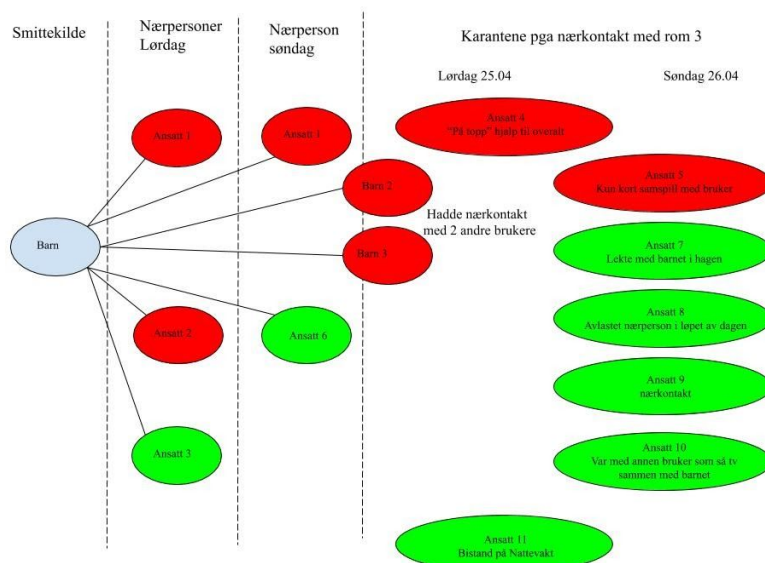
Smittekilde

Nærpersoner Lørdag

Nærperson søndag

Karantene pga nærkontakt med rom 3

Lørdag 25.04

Søndag 26.04

Barn

Ansatt 1

Ansatt 2

Ansatt 3

Ansatt 1

Barn 2

Barn 3

Ansatt 6

Hadde nærkontakt med 2 andre brukere

Ansatt 4
"På topp" hjalp til overalt

Ansatt 5
Kun kort samspill med bruker

Ansatt 7
Lekte med barnet i hagen

Ansatt 8
Avlastet nærperson i løpet av dagen

Ansatt 9
nærkontakt

Ansatt 10
Var med annen bruker som så tv sammen med barnet

Ansatt 11
Bistand på Nattevakt